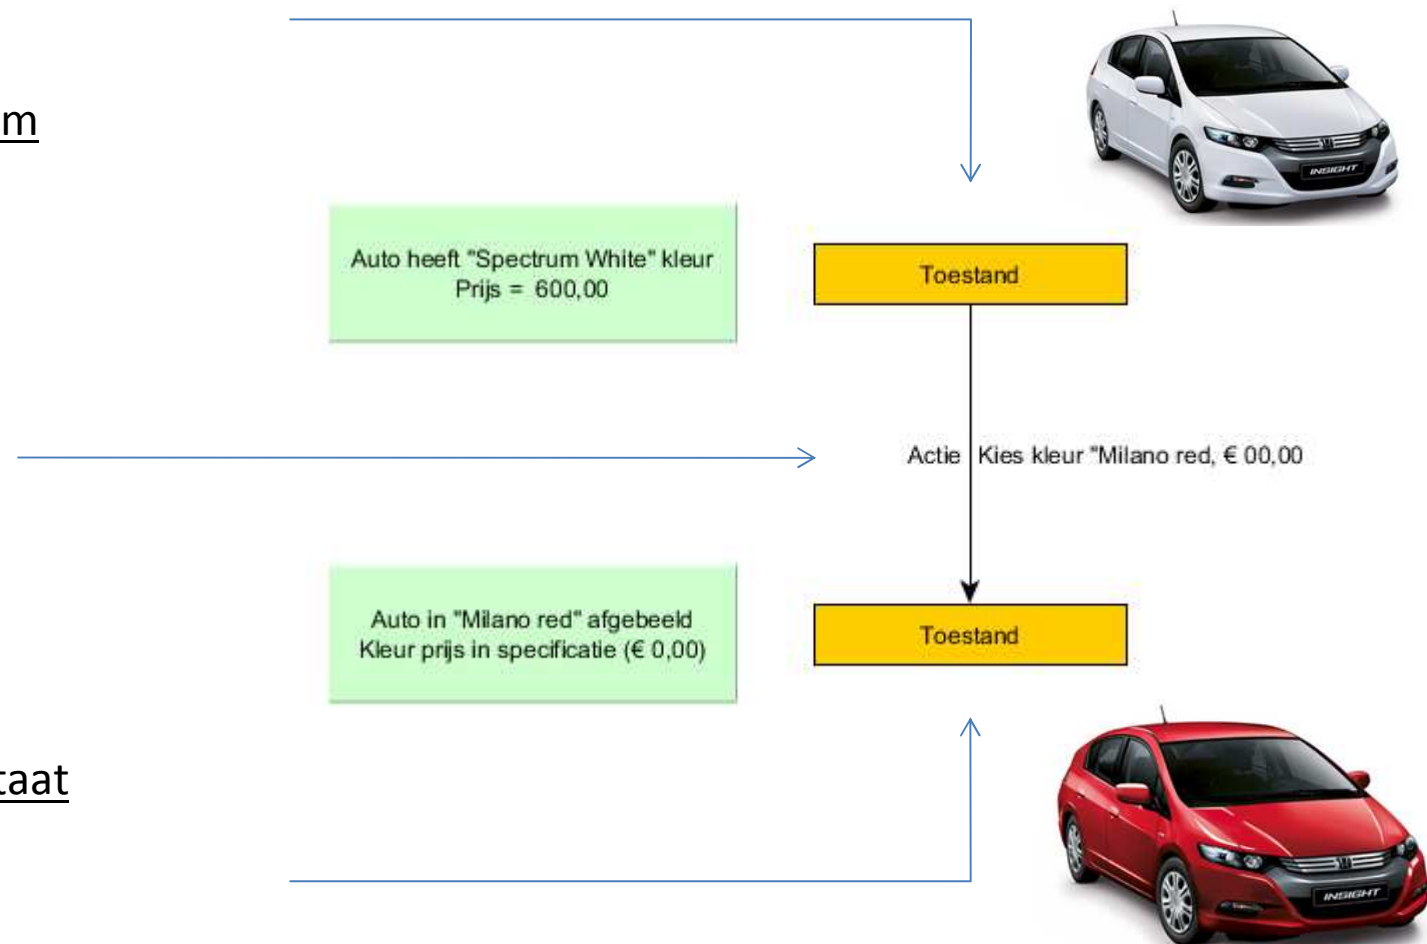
m

Auto heeft "Spectrum White" kleur
Prijs = 600,00

Toestand

Actie Kies kleur "Milano red, € 00,00

Auto in "Milano red" afgebeeld
Kleur prijs in specificatie (€ 0,00)

Toestand

taat

INSIGHT

INSIGHT